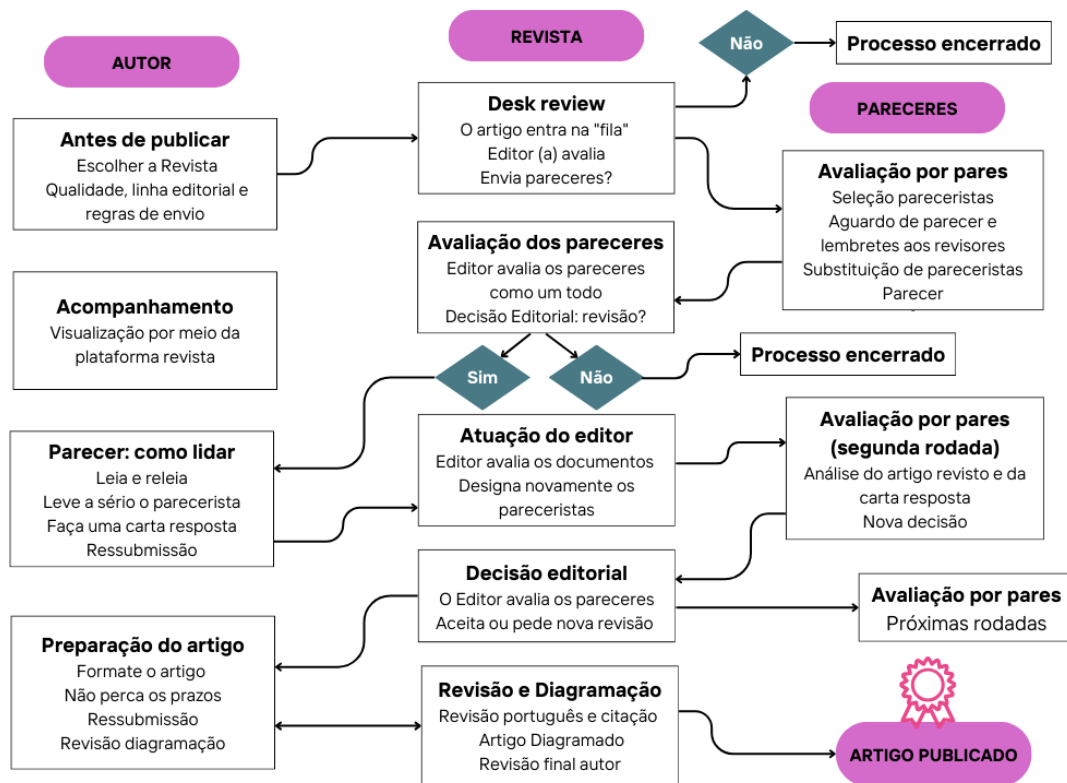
AUTOR

REVISTA

Não

Processo encerrado

PARECERES

Antes de publicar
Escolher a Revista
Qualidade, linha editorial e regras de envio

Desk review
O artigo entra na "fila"
Editor (a) avalia
Envia pareceres?

Avaliação por pares
Seleção pareceristas
Aguardo de parecer e lembretes aos revisores
Substituição de pareceristas
Parecer

Avaliação dos pareceres
Editor avalia os pareceres como um todo
Decisão Editorial: revisão?

Acompanhamento
Visualização por meio da plataforma revista

Sim

Não

Processo encerrado

Parecer: como lidar
Leia e releia
Leve a sério o parecerista
Faça uma carta resposta
Ressubmissão

Atuação do editor
Editor avalia os documentos
Designa novamente os pareceristas

Avaliação por pares (segunda rodada)
Análise do artigo revisto e da carta resposta
Nova decisão

Decisão editorial
O Editor avalia os pareceres
Aceita ou pede nova revisão

Avaliação por pares
Próximas rodadas

Preparação do artigo
Formate o artigo
Não perca os prazos
Ressubmissão
Revisão diagramação

Revisão e Diagramação
Revisão português e citação
Artigo Diagramado
Revisão final autor

ARTIGO PUBLICADO